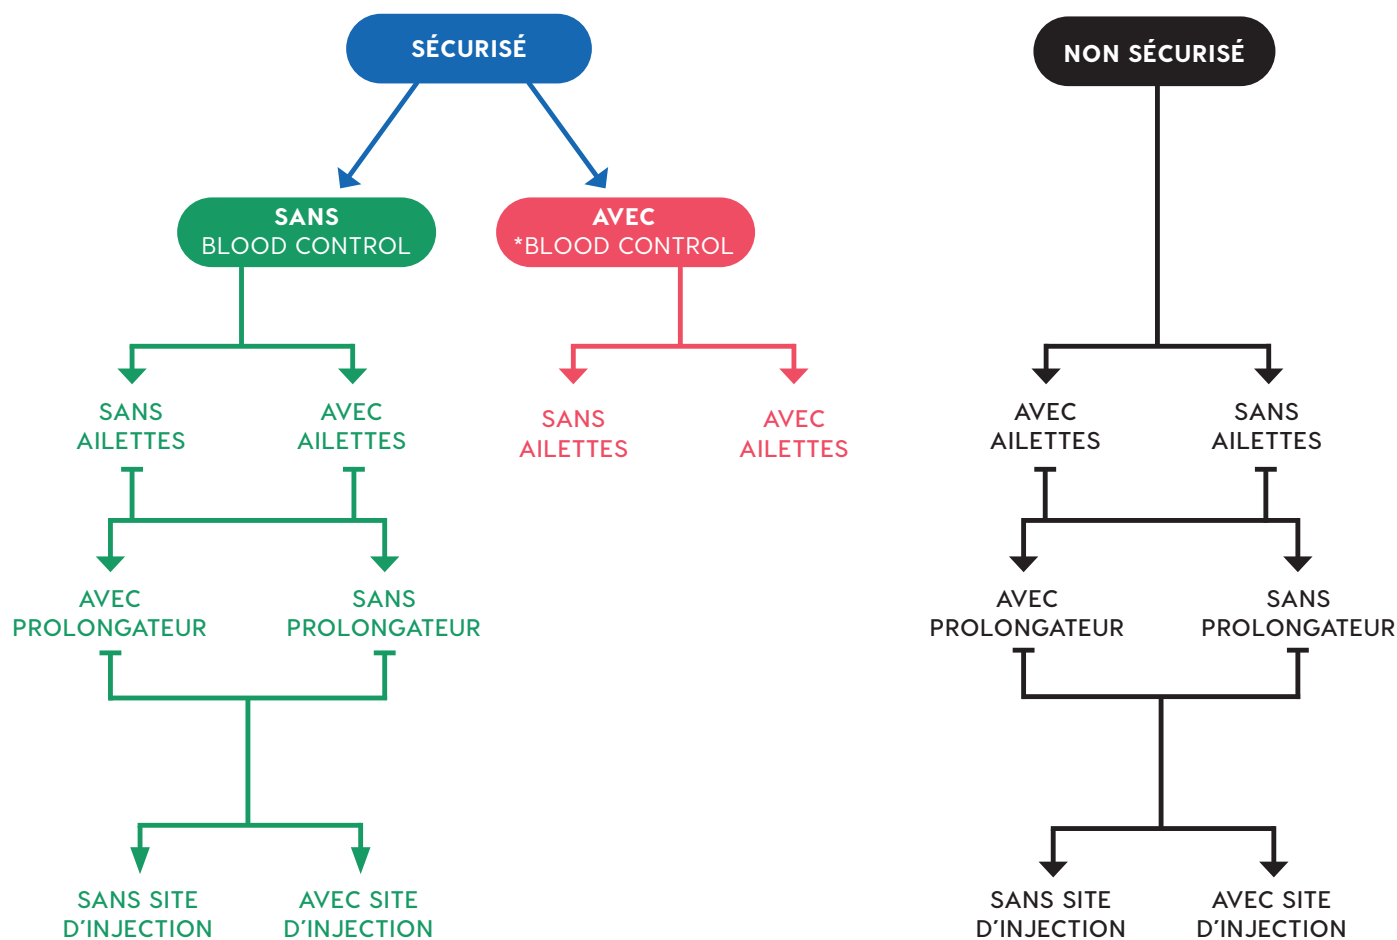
SÉCURISÉ

SANS
BLOOD CONTROL

AVEC
*BLOOD CONTROL

SANS
AILETTES

AVEC
AILETTES

SANS
AILETTES

AVEC
AILETTES

AVEC
PROLONGATEUR

SANS
PROLONGATEUR

SANS SITE
D'INJECTION

AVEC SITE
D'INJECTION

NON SÉCURISÉ

AVEC
AILETTES

SANS
AILETTES

AVEC
PROLONGATEUR

SANS
PROLONGATEUR

SANS SITE
D'INJECTION

AVEC SITE
D'INJECTION